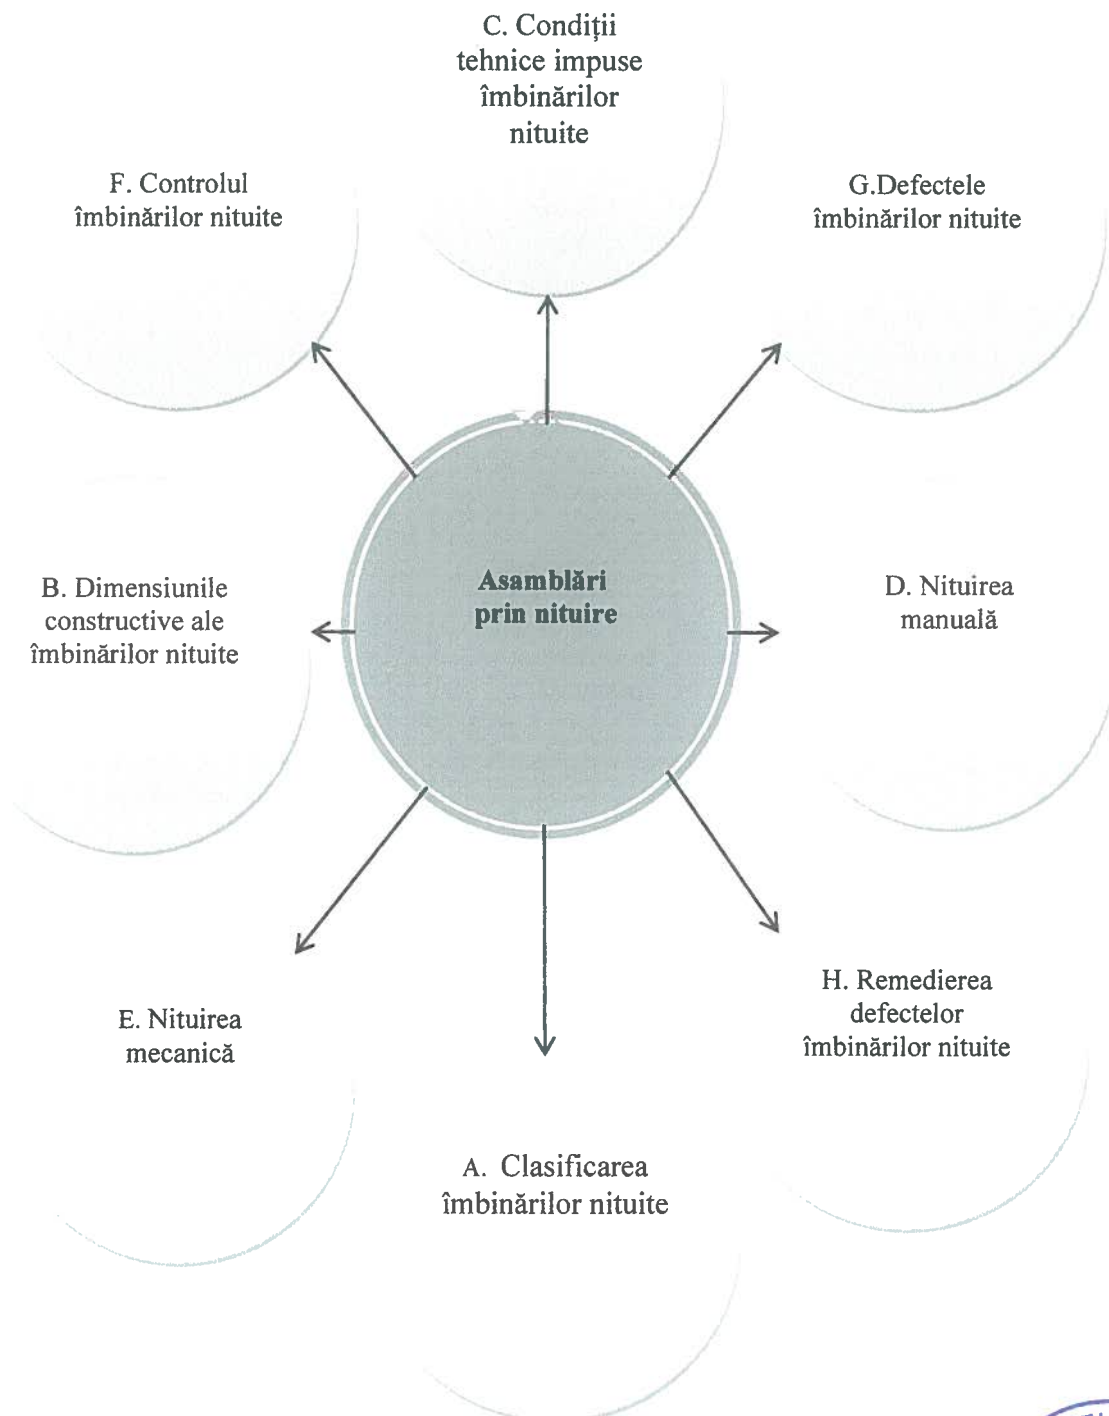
C. Condiţii tehnice impuse îmbinărilor nituite

F. Controlul îmbinărilor nituite

G.Defectele îmbinărilor nituite

Asamblări prin nituire

B. Dimensiunile constructive ale îmbinărilor nituite

D. Nituirea manuală

E. Nituirea mecanică

H. Remedierea defectelor îmbinărilor nituite

A. Clasificarea îmbinărilor nituite